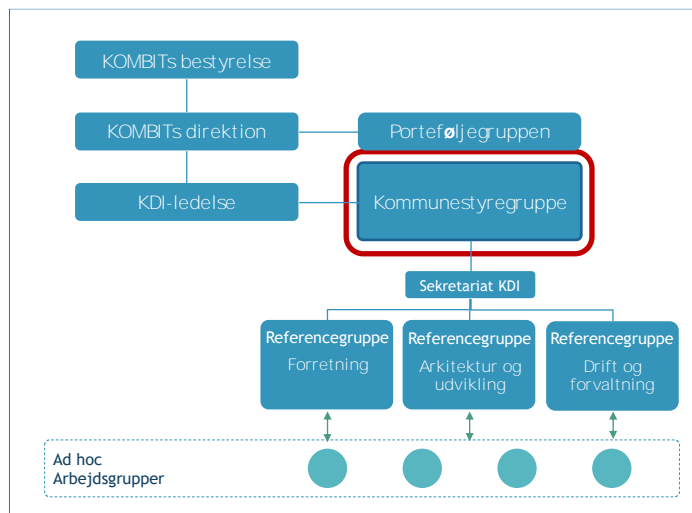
KOMBITs bestyrelse

KOMBITs direktion

Porteføljegruppen

KDI-ledelse

Kommunestyregruppe

Sekretariat KDI

Referencegruppe
Forretning

Referencegruppe
Arkitektur og udvikling

Referencegruppe
Drift og forvaltning

Ad hoc
Arbejdsgrupper